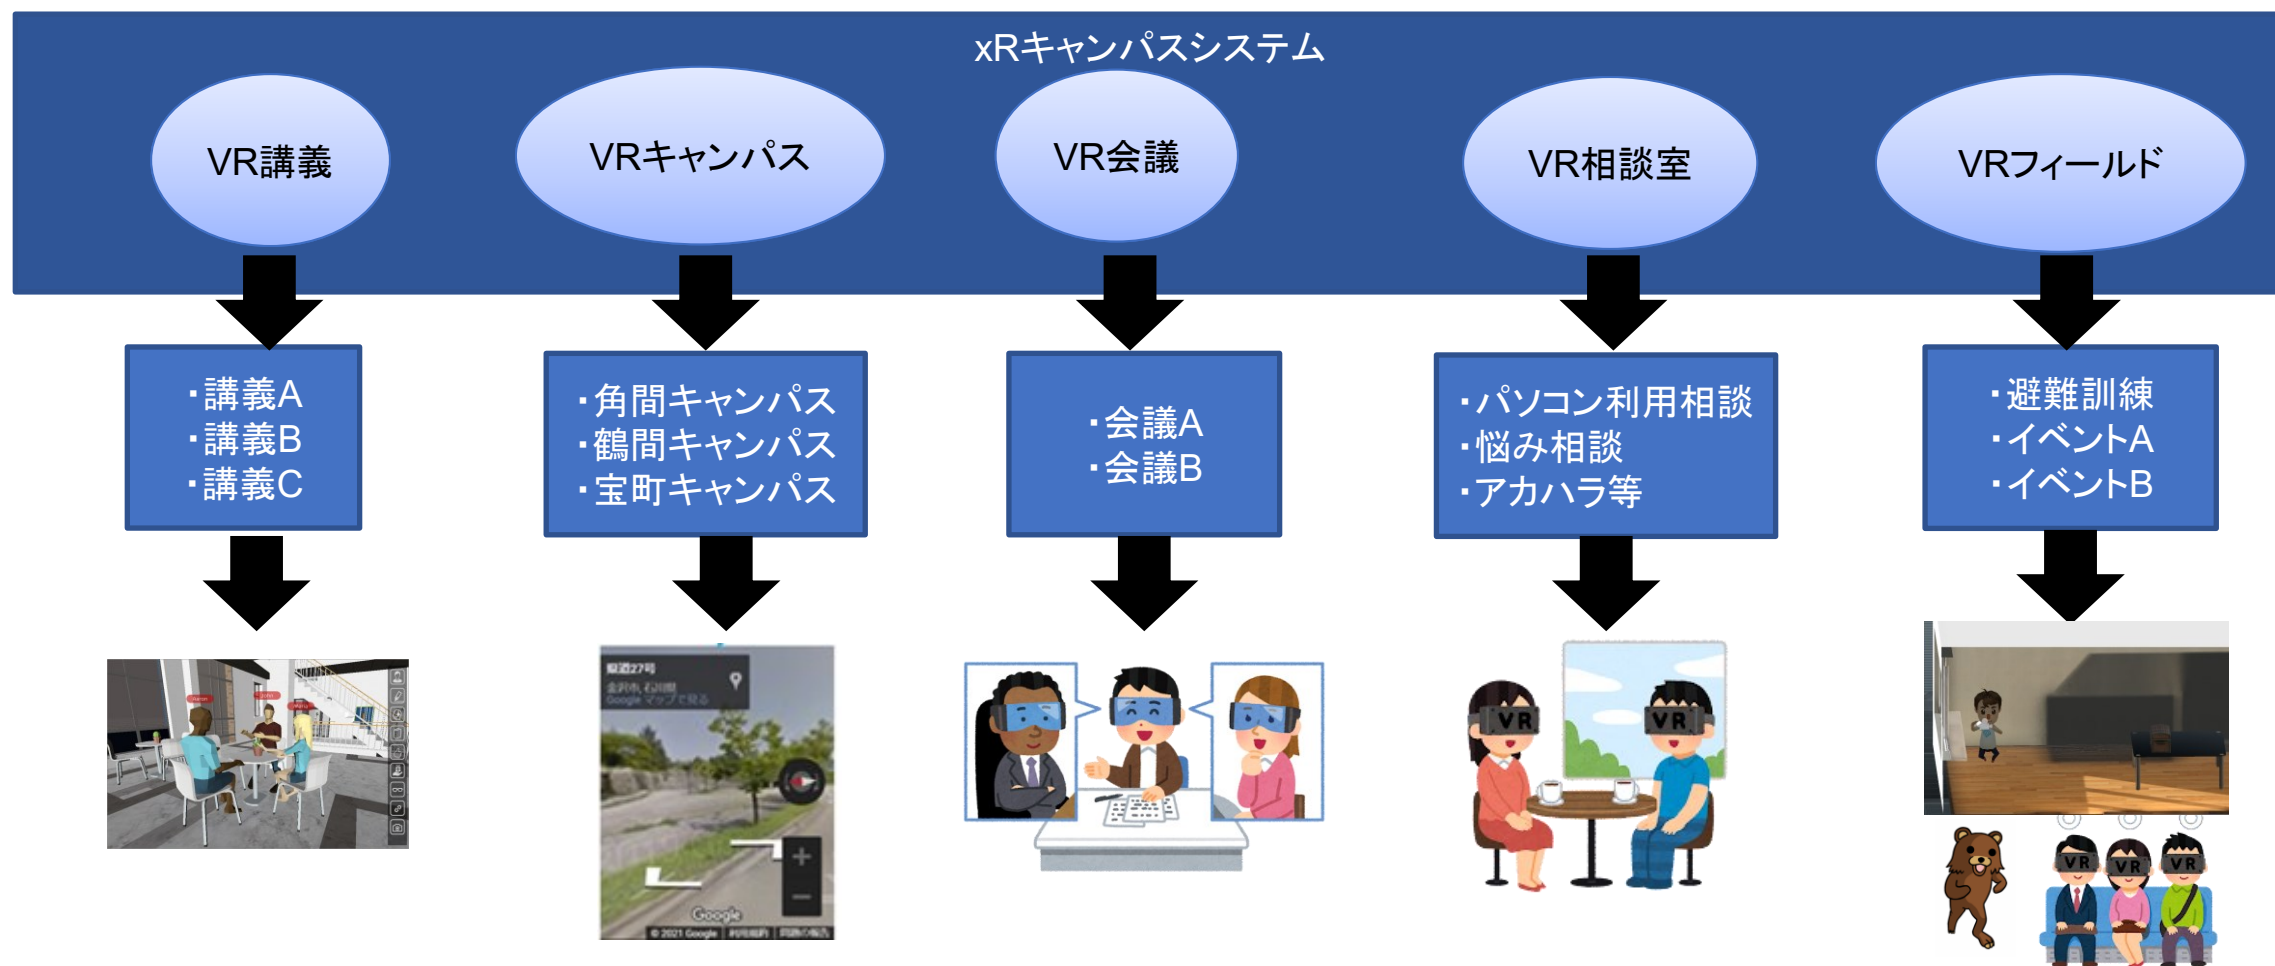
xRキャンパスシステム

VR講義

VRキャンパス

VR会議

VR相談室

VRフィールド

・講義A
・講義B
・講義C

・角間キャンパス
・鶴間キャンパス
・宝町キャンパス

・会議A
・会議B

・パソコン利用相談
・悩み相談
・アカハラ等

・避難訓練
・イベントA
・イベントB

県道27号

Google

VR

VR

VR

VR

VR